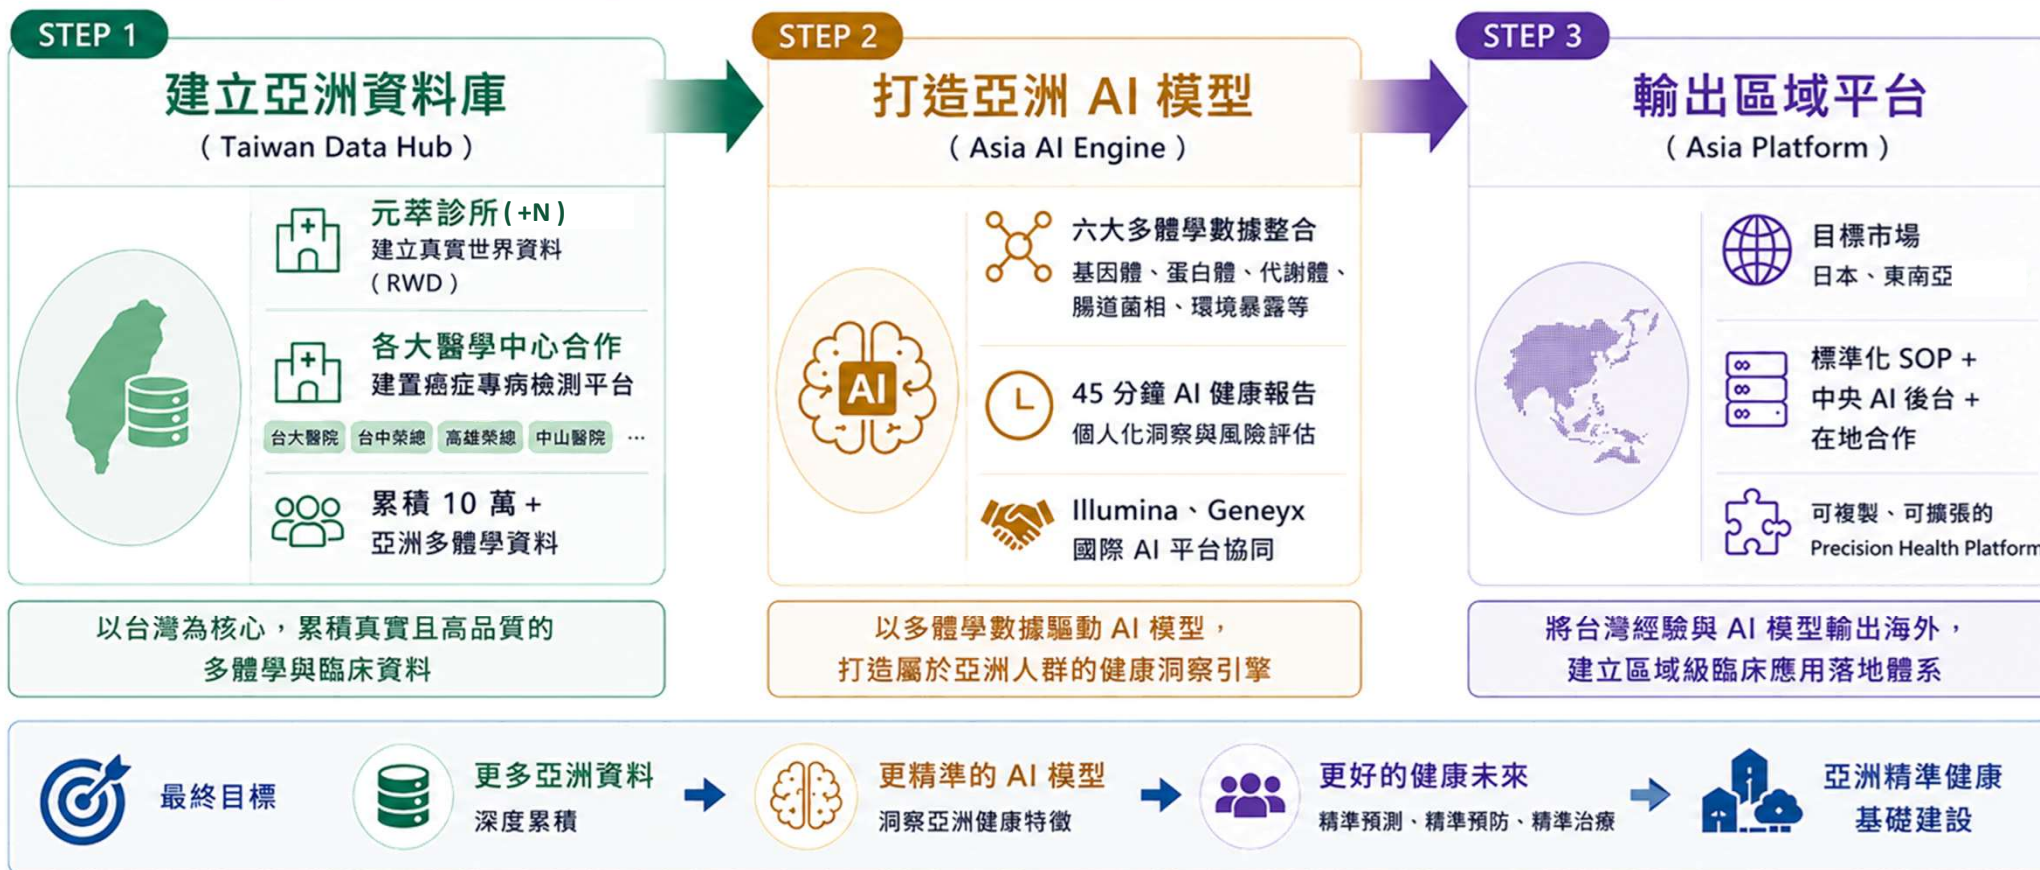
STEP 1

建立亞洲資料庫
( Taiwan Data Hub )

元萃診所 ( +N )
建立真實世界資料
( RWD )

各大醫學中心合作
建置癌症專病檢測平台

台大醫院 台中榮總 高雄榮總 中山醫院 …

累積 10 萬 +
亞洲多體學資料

以台灣為核心，累積真實且高品質的
多體學與臨床資料

STEP 2

打造亞洲 AI 模型
( Asia AI Engine )

AI

六大多體學數據整合
基因體、蛋白體、代謝體、
腸道菌相、環境暴露等

45 分鐘 AI 健康報告
個人化洞察與風險評估

Illumina、Geneyx
國際 AI 平台協同

以多體學數據驅動 AI 模型，
打造屬於亞洲人群的健康洞察引擎

STEP 3

輸出區域平台
( Asia Platform )

目標市場
日本、東南亞

標準化 SOP +
中央 AI 後台 +
在地合作

可複製、可擴張的
Precision Health Platform

將台灣經驗與 AI 模型輸出海外，
建立區域級臨床應用落地體系

最終目標

更多亞洲資料
深度累積

更精準的 AI 模型
洞察亞洲健康特徵

更好的健康未來
精準預測、精準預防、精準治療

亞洲精準健康
基礎建設